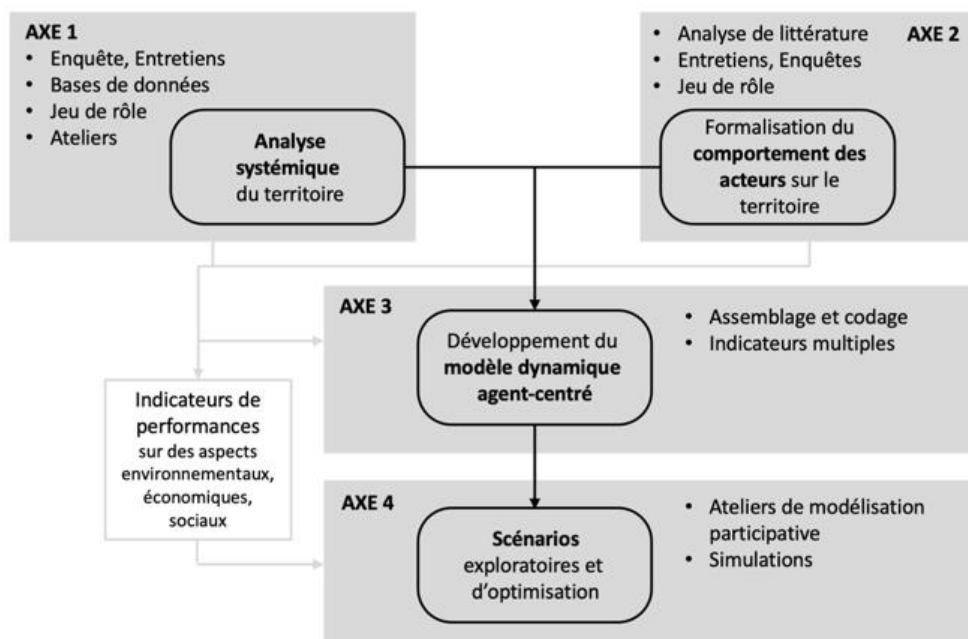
AXE 1
• Enquête, Entretiens
• Bases de données
• Jeu de rôle
• Ateliers

Analyse systémique du territoire

• Analyse de littérature
• Entretiens, Enquêtes
• Jeu de rôle

AXE 2

Formalisation du comportement des acteurs sur le territoire

AXE 3

Développement du modèle dynamique agent-centré

• Assemblage et codage
• Indicateurs multiples

Indicateurs de performances sur des aspects environnementaux, économiques, sociaux

AXE 4

Scénarios exploratoires et d'optimisation

• Ateliers de modélisation participative
• Simulations